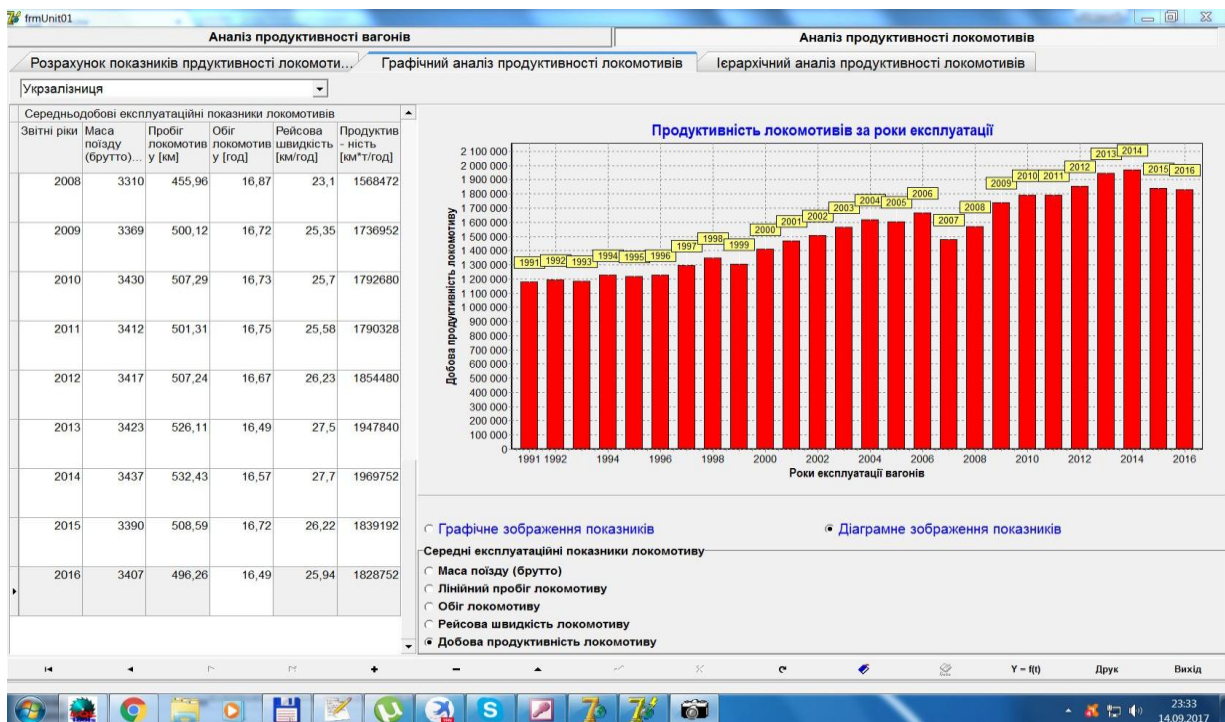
frmUnit01

Аналіз продуктивності вагонів

Аналіз продуктивності локомотивів

Розрахунок показників прдуктивності локомоти...

Графічний аналіз продуктивності локомотивів

Ієрархічний аналіз продуктивності локомотивів

Укрзалізниця

Середньодобові експлуатаційні показники локомотивів

| Звітні роки | Маса поїзду (брутто)... | Пробіг локомотив у [км] | Обіг локомотив у [год] | Рейсова швидкість [км/год] | Продуктив - ність [км*т/год] |
|---|---|---|---|---|---|
| 2008 | 3310 | 455,96 | 16,87 | 23,1 | 1568472 |
| 2009 | 3369 | 500,12 | 16,72 | 25,35 | 1736952 |
| 2010 | 3430 | 507,29 | 16,73 | 25,7 | 1792680 |
| 2011 | 3412 | 501,31 | 16,75 | 25,58 | 1790328 |
| 2012 | 3417 | 507,24 | 16,67 | 26,23 | 1854480 |
| 2013 | 3423 | 526,11 | 16,49 | 27,5 | 1947840 |
| 2014 | 3437 | 532,43 | 16,57 | 27,7 | 1969752 |
| 2015 | 3390 | 508,59 | 16,72 | 26,22 | 1839192 |
| 2016 | 3407 | 496,26 | 16,49 | 25,94 | 1828752 |

Продуктивність локомотивів за роки експлуатації

Добова продуктивність локомотиву

2 100 000
2 000 000
1 900 000
1 800 000
1 700 000
1 600 000
1 500 000
1 400 000
1 300 000
1 200 000
1 100 000
1 000 000
900 000
800 000
700 000
600 000
500 000
400 000
300 000
200 000
100 000
0

1991 1992 1993 1994 1995 1996 1997 1998 1999 2000 2001 2002 2003 2004 2005 2006 2007 2008 2009 2010 2011 2012 2013 2014 2015 2016

1991 1992 1994 1996 1998 2000 2002 2004 2006 2008 2010 2012 2014 2016

Роки експлуатації вагонів

Графічне зображення показників

Діаграмне зображення показників

Середні експлуатаційні показники локомотиву

Маса поїзду (брутто)

Лінійний пробіг локомотиву

Обіг локомотиву

Рейсова швидкість локомотиву

Добова продуктивність локомотиву

Y = f(t)

Друк

Вихід

23:33
14.09.2017